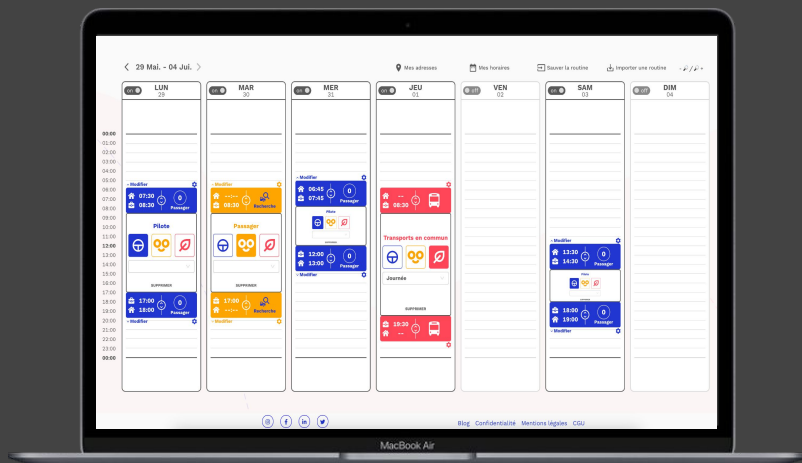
< 29 Mai. - 04 Jui. >

Mes adresses

Mes horaires

Sauver la routine

Importer une routine

| | LUN 29 | MAR 30 | MER 31 | JEU 01 | VEN 02 | SAM 03 | DIM 04 |
|---|---|---|---|---|---|---|---|
| | on | on | on | on | off | on | off |

00:00
01:00
02:00
03:00
04:00
05:00
06:00
07:00
08:00
09:00
10:00
11:00
12:00
13:00
14:00
15:00
16:00
17:00
18:00
19:00
20:00
21:00
22:00
23:00
00:00

LUN 29
+ Modifier
07:30
08:30
0
Passager
Pilote
SUPPRIMER
17:00
18:00
0
Passager
+ Modifier

MAR 30
+ Modifier
--:--
09:30
Recherche
Passager
SUPPRIMER
17:00
--:--
Recherche
+ Modifier

MER 31
+ Modifier
06:45
07:45
0
Passager
Pilote
12:00
13:00
0
Passager
+ Modifier

JEU 01
--
08:30
Transports en commun
Journée
SUPPRIMER
19:30
--

SAM 03
+ Modifier
13:30
14:30
0
Passager
Pilote
18:00
19:00
0
Passager
+ Modifier

Blog Confidentialité Mentions légales CGU

MacBook Air